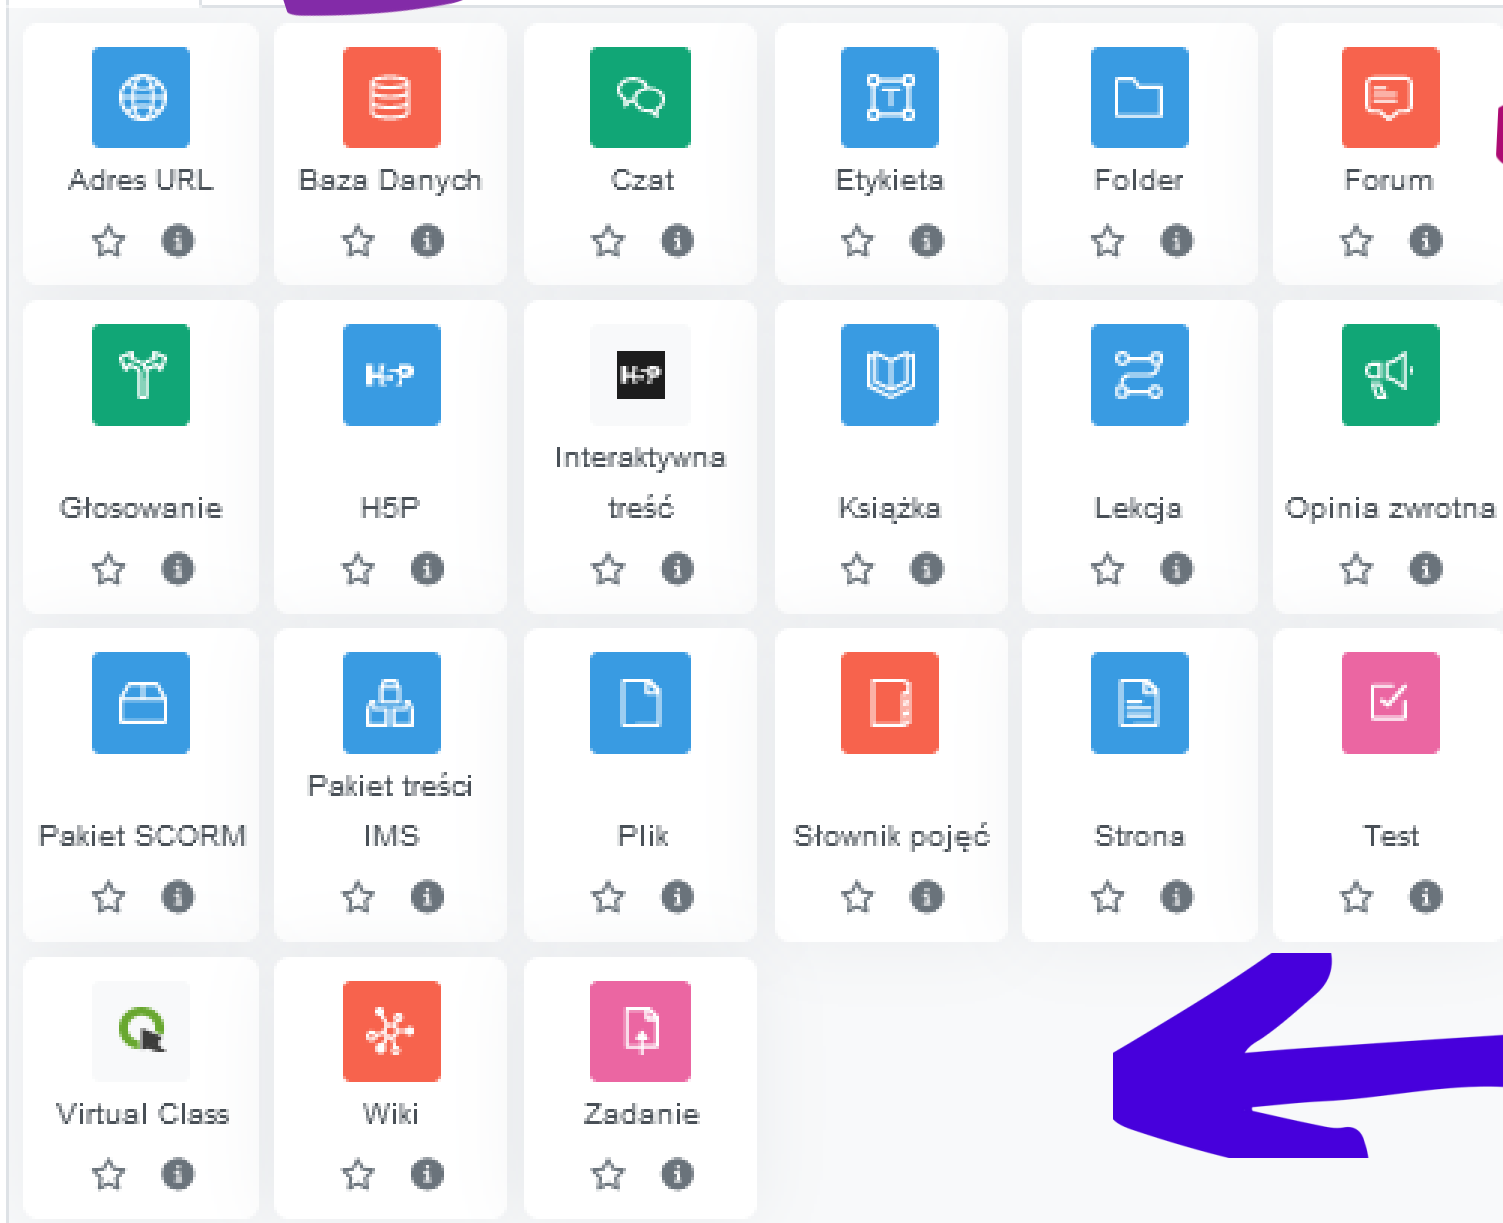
Adres URL

Baza Danych

Czat

Etykieta

Folder

Forum

Głosowanie

H5P

H5P

H5P

Interaktywna treść

Książka

Lekcja

Opinia zwrotna

Pakiet SCORM

Pakiet treści IMS

Plik

Słownik pojęć

Strona

Test

Virtual Class

Wiki

Zadanie